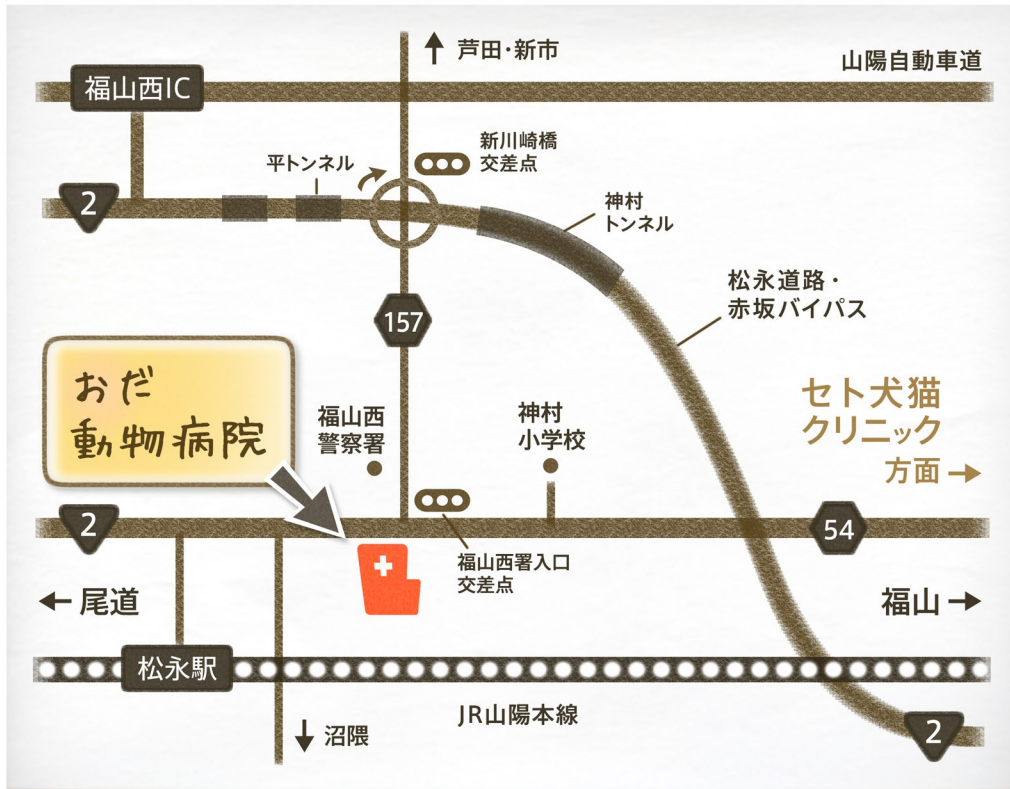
↑ 芦田・新市

福山西IC

山陽自動車道

新川崎橋
交差点

平トンネル

2

神村
トンネル

松永道路・
赤坂バイパス

157

おだ
動物病院

福山西
警察署

神村
小学校

セト犬猫
クリニック
方面 →

2

54

福山西署入口
交差点

← 尾道

福山 →

松永駅

JR山陽本線

↓ 沼隈

2